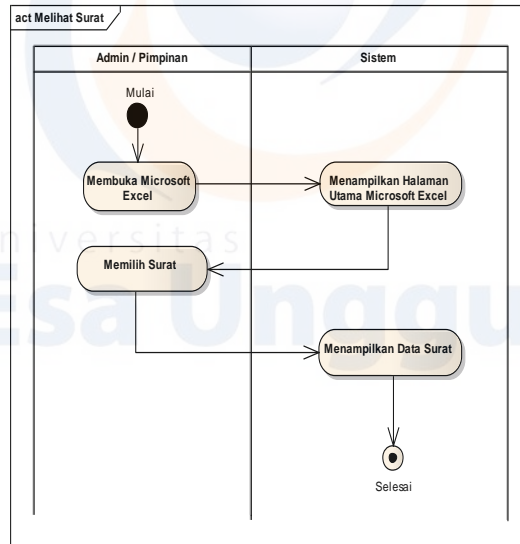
act Melihat Surat

| Admin / Pimpinan | Sistem |
|---|---|

Mulai

Membuka Microsoft Excel

Menampilkan Halaman Utama Microsoft Excel

Memilih Surat

Menampilkan Data Surat

Selesai

Universitas Esa Unggul